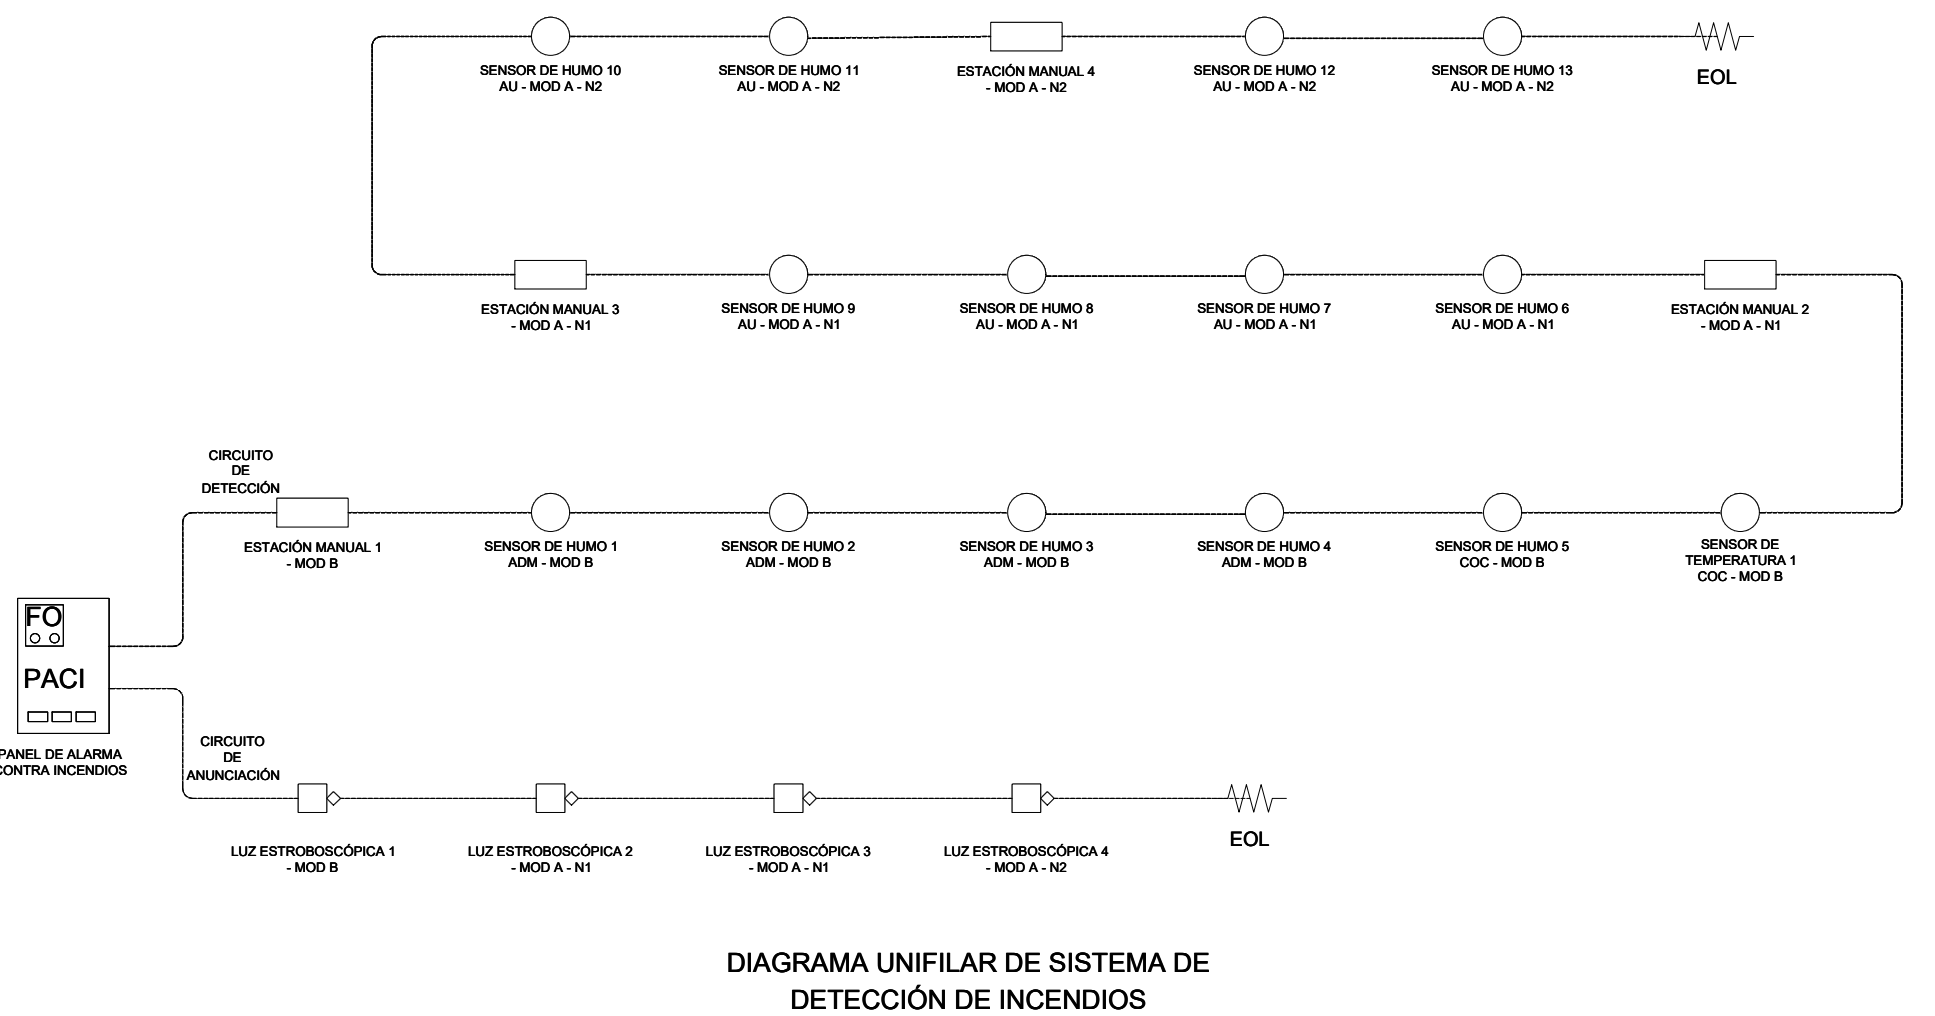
SENSOR DE HUMO 10
AU - MOD A - N2

SENSOR DE HUMO 11
AU - MOD A - N2

ESTACIÓN MANUAL 4
- MOD A - N2

SENSOR DE HUMO 12
AU - MOD A - N2

SENSOR DE HUMO 13
AU - MOD A - N2

EOL

ESTACIÓN MANUAL 3
- MOD A - N1

SENSOR DE HUMO 9
AU - MOD A - N1

SENSOR DE HUMO 8
AU - MOD A - N1

SENSOR DE HUMO 7
AU - MOD A - N1

SENSOR DE HUMO 6
AU - MOD A - N1

ESTACIÓN MANUAL 2
- MOD A - N1

CIRCUITO
DE
DETECCIÓN

ESTACIÓN MANUAL 1
- MOD B

SENSOR DE HUMO 1
ADM - MOD B

SENSOR DE HUMO 2
ADM - MOD B

SENSOR DE HUMO 3
ADM - MOD B

SENSOR DE HUMO 4
ADM - MOD B

SENSOR DE HUMO 5
COC - MOD B

SENSOR DE
TEMPERATURA 1
COC - MOD B

FO

PACI

PANEL DE ALARMA
CONTRA INCENDIOS

CIRCUITO
DE
ANUNCIACIÓN

LUZ ESTROBOSCÓPICA 1
- MOD B

LUZ ESTROBOSCÓPICA 2
- MOD A - N1

LUZ ESTROBOSCÓPICA 3
- MOD A - N1

LUZ ESTROBOSCÓPICA 4
- MOD A - N2

EOL

DIAGRAMA UNIFILAR DE SISTEMA DE
DETECCIÓN DE INCENDIOS